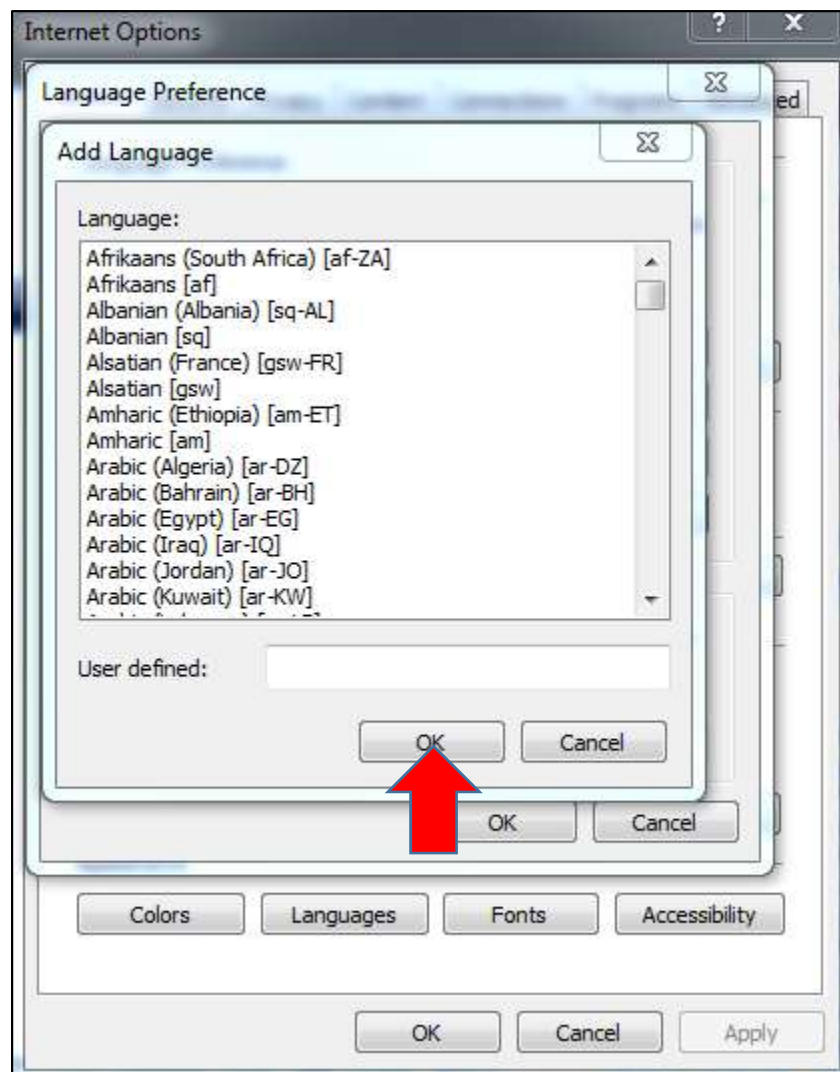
Internet Options

?

X

Language Preference

ed

Add Language

Language:

Afrikaans (South Africa) [af-ZA]
Afrikaans [af]
Albanian (Albania) [sq-AL]
Albanian [sq]
Alsatian (France) [gsw-FR]
Alsatian [gsw]
Amharic (Ethiopia) [am-ET]
Amharic [am]
Arabic (Algeria) [ar-DZ]
Arabic (Bahrain) [ar-BH]
Arabic (Egypt) [ar-EG]
Arabic (Iraq) [ar-IQ]
Arabic (Jordan) [ar-JO]
Arabic (Kuwait) [ar-KW]
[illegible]

User defined:

OK

Cancel

OK

Cancel

Colors

Languages

Fonts

Accessibility

OK

Cancel

Apply